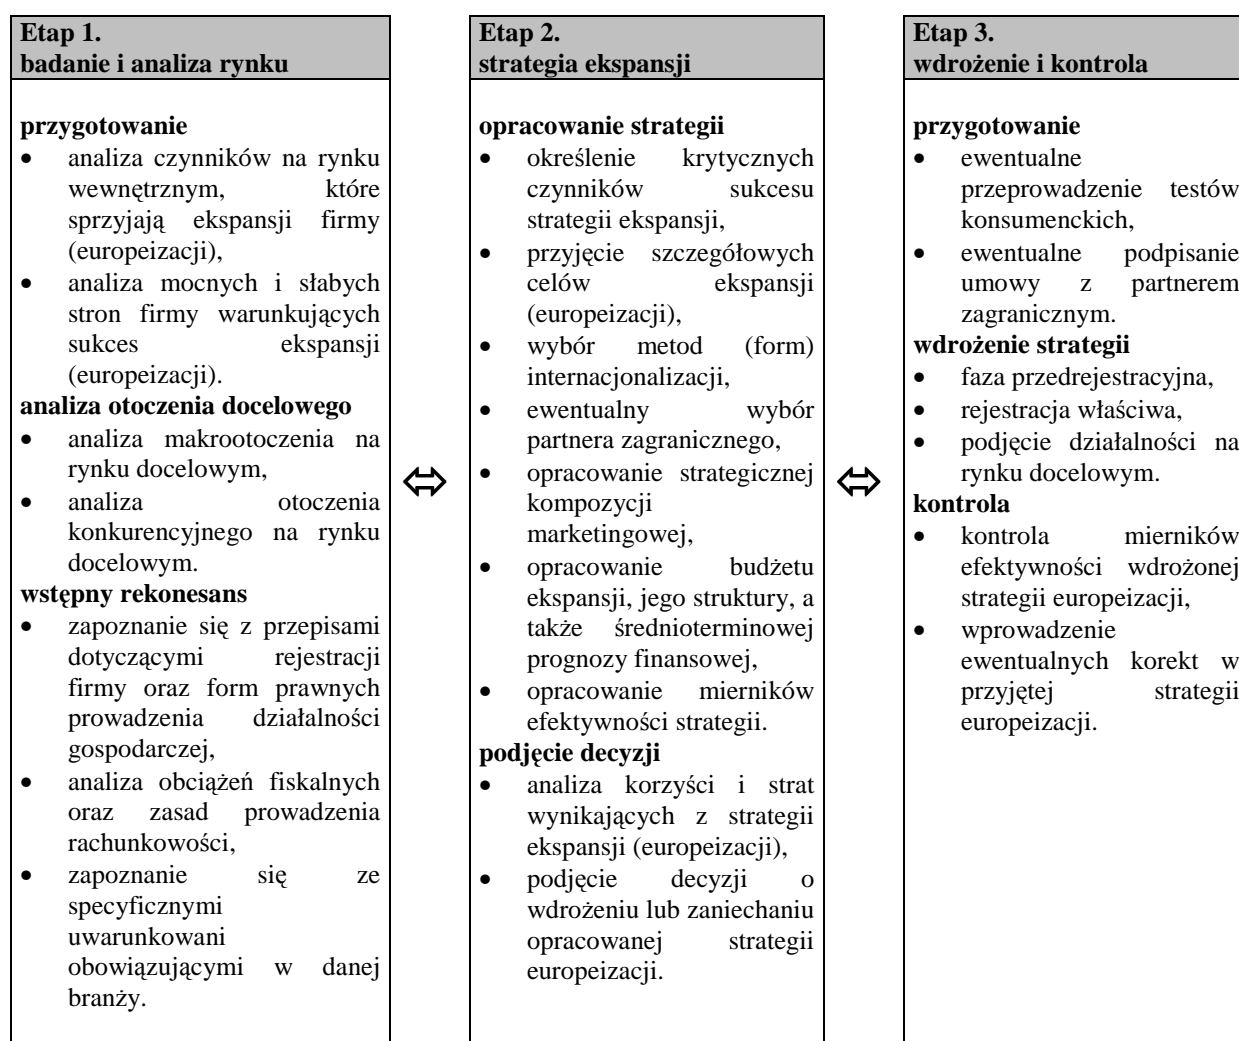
**Etap 1.**
**badanie i analiza rynku**

**przygotowanie**
- analiza czynników na rynku wewnętrznym, które sprzyjają ekspansji firmy (europeizacji),
- analiza mocnych i słabych stron firmy warunkujących sukces ekspansji (europeizacji).

**analiza otoczenia docelowego**
- analiza makrootoczenia na rynku docelowym,
- analiza otoczenia konkurencyjnego na rynku docelowym.

**wstępny rekonesans**
- zapoznanie się z przepisami dotyczącymi rejestracji firmy oraz form prawnych prowadzenia działalności gospodarczej,
- analiza obciążeń fiskalnych oraz zasad prowadzenia rachunkowości,
- zapoznanie się ze specyficznymi uwarunkowani obowiązującymi w danej branży.

⇔

**Etap 2.**
**strategia ekspansji**

**opracowanie strategii**
- określenie krytycznych czynników sukcesu strategii ekspansji,
- przyjęcie szczegółowych celów ekspansji (europeizacji),
- wybór metod (form) internacjonalizacji,
- ewentualny wybór partnera zagranicznego,
- opracowanie strategicznej kompozycji marketingowej,
- opracowanie budżetu ekspansji, jego struktury, a także średnioterminowej prognozy finansowej,
- opracowanie mierników efektywności strategii.

**podjęcie decyzji**
- analiza korzyści i strat wynikających z strategii ekspansji (europeizacji),
- podjęcie decyzji o wdrożeniu lub zaniechaniu opracowanej strategii europeizacji.

⇔

**Etap 3.**
**wdrożenie i kontrola**

**przygotowanie**
- ewentualne przeprowadzenie testów konsumenckich,
- ewentualne podpisanie umowy z partnerem zagranicznym.

**wdrożenie strategii**
- faza przedrejestracyjna,
- rejestracja właściwa,
- podjęcie działalności na rynku docelowym.

**kontrola**
- kontrola mierników efektywności wdrożonej strategii europeizacji,
- wprowadzenie ewentualnych korekt w przyjętej strategii europeizacji.